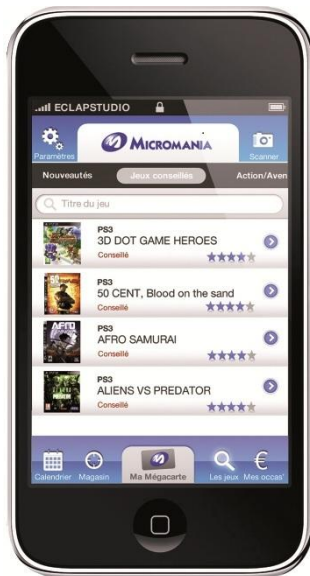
ECLAPSTUDIO

Paramètres

MICROMANIA

Scanner

Nouveautés

Jeux conseillés

Action/Aven

Titre du jeu

PS3
3D DOT GAME HEROES
Conseillé

PS3
50 CENT, Blood on the sand
Conseillé

AFRO

PS3
AFRO SAMURAI
Conseillé

PS3
ALIENS VS PREDATOR
Conseillé

Calendrier

Magasin

Ma Mégacarte

Les jeux

Mes occas'